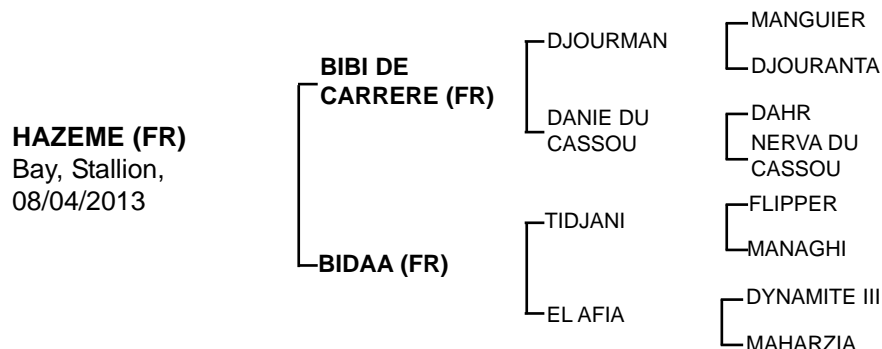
HAZEME (FR)
Bay, Stallion, 08/04/2013

BIBI DE CARRERE (FR)

DJOURMAN

MANGUIER

DJOURANTA

DANIE DU CASSOU

DAHR

NERVA DU CASSOU

BIDAA (FR)

TIDJANI

FLIPPER

MANAGHI

EL AFIA

DYNAMITE III

MAHARZIA